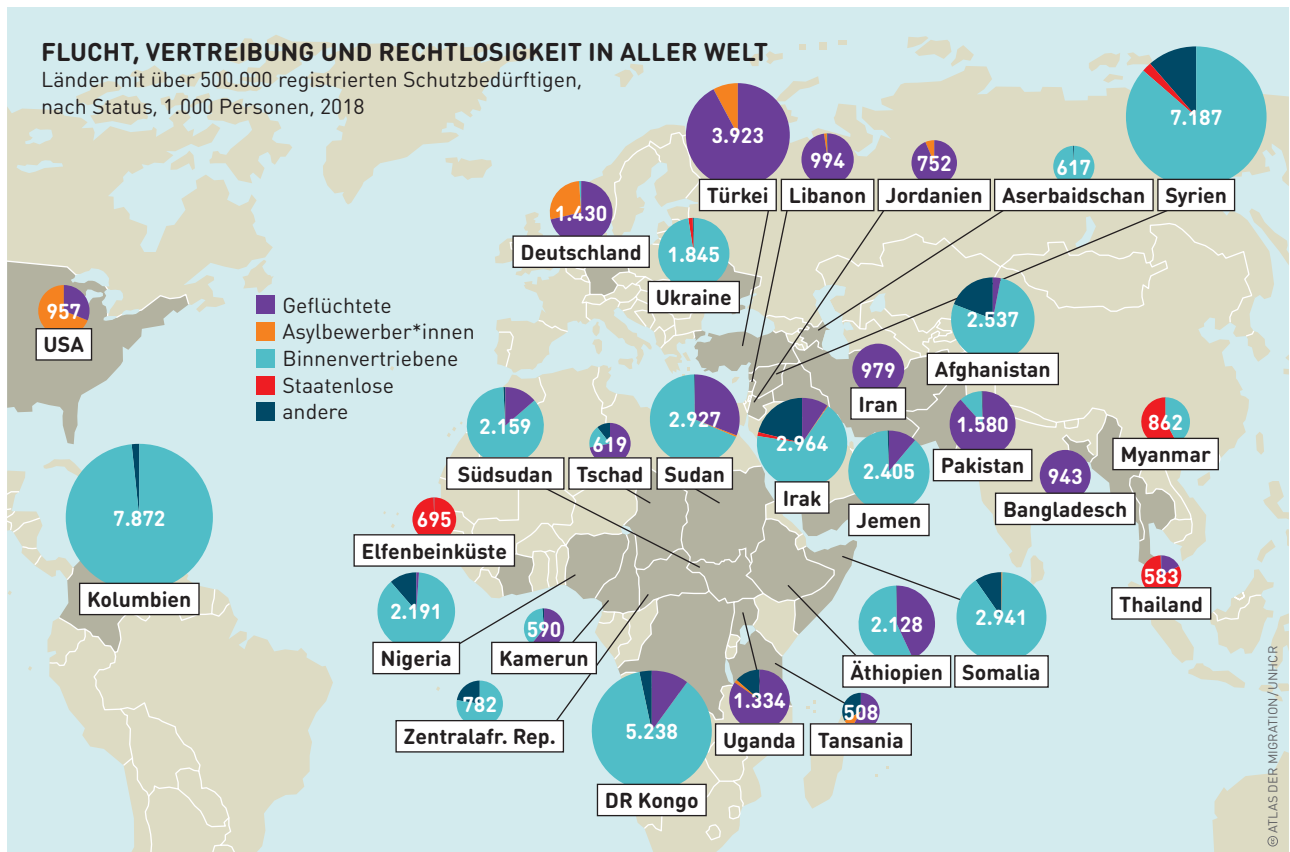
FLUCHT, VERTREIBUNG UND RECHTLOSIGKEIT IN ALLER WELT
Länder mit über 500.000 registrierten Schutzbedürftigen, nach Status, 1.000 Personen, 2018

Geflüchtete
Asylbewerber*innen
Binnenvertriebene
Staatenlose
andere

3.923
Türkei
994
Libanon
752
Jordanien
617
Aserbaidschan
7.187
Syrien
1.430
Deutschland
1.845
Ukraine
957
USA
2.537
Afghanistan
979
Iran
2.159
Südsudan
619
Tschad
2.927
Sudan
2.964
Irak
1.580
Pakistan
862
Myanmar
2.405
Jemen
943
Bangladesch
7.872
Kolumbien
695
Elfenbeinküste
583
Thailand
2.191
Nigeria
590
Kamerun
2.128
Äthiopien
2.941
Somalia
782
Zentralafr. Rep.
5.238
DR Kongo
1.334
Uganda
508
Tansania

© ATLAS DER MIGRATION / UNHCR